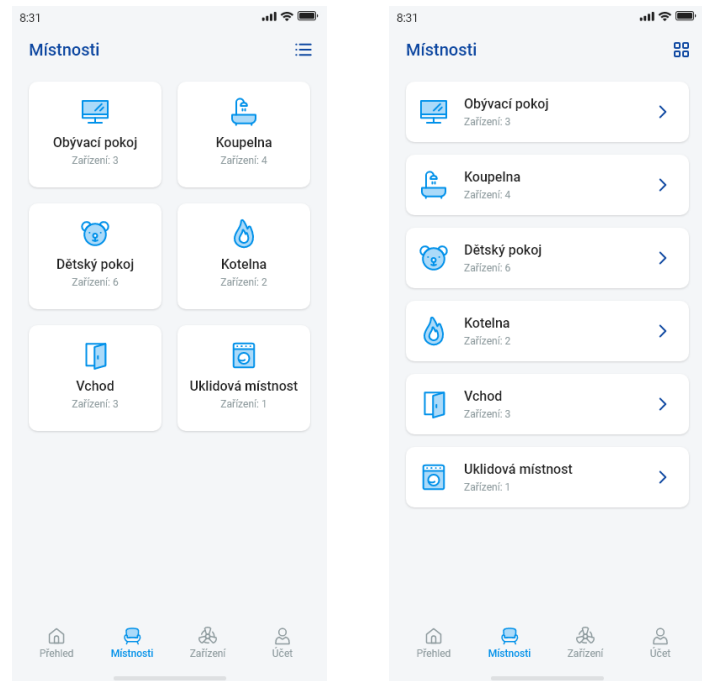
8:31

Místnosti

Obývací pokoj
Zařízení: 3

Koupelna
Zařízení: 4

Dětský pokoj
Zařízení: 6

Kotelna
Zařízení: 2

Vchod
Zařízení: 3

Uklidová místnost
Zařízení: 1

Přehled
Místnosti
Zařízení
Účet

8:31

Místnosti

Obývací pokoj
Zařízení: 3

Koupelna
Zařízení: 4

Dětský pokoj
Zařízení: 6

Kotelna
Zařízení: 2

Vchod
Zařízení: 3

Uklidová místnost
Zařízení: 1

Přehled
Místnosti
Zařízení
Účet